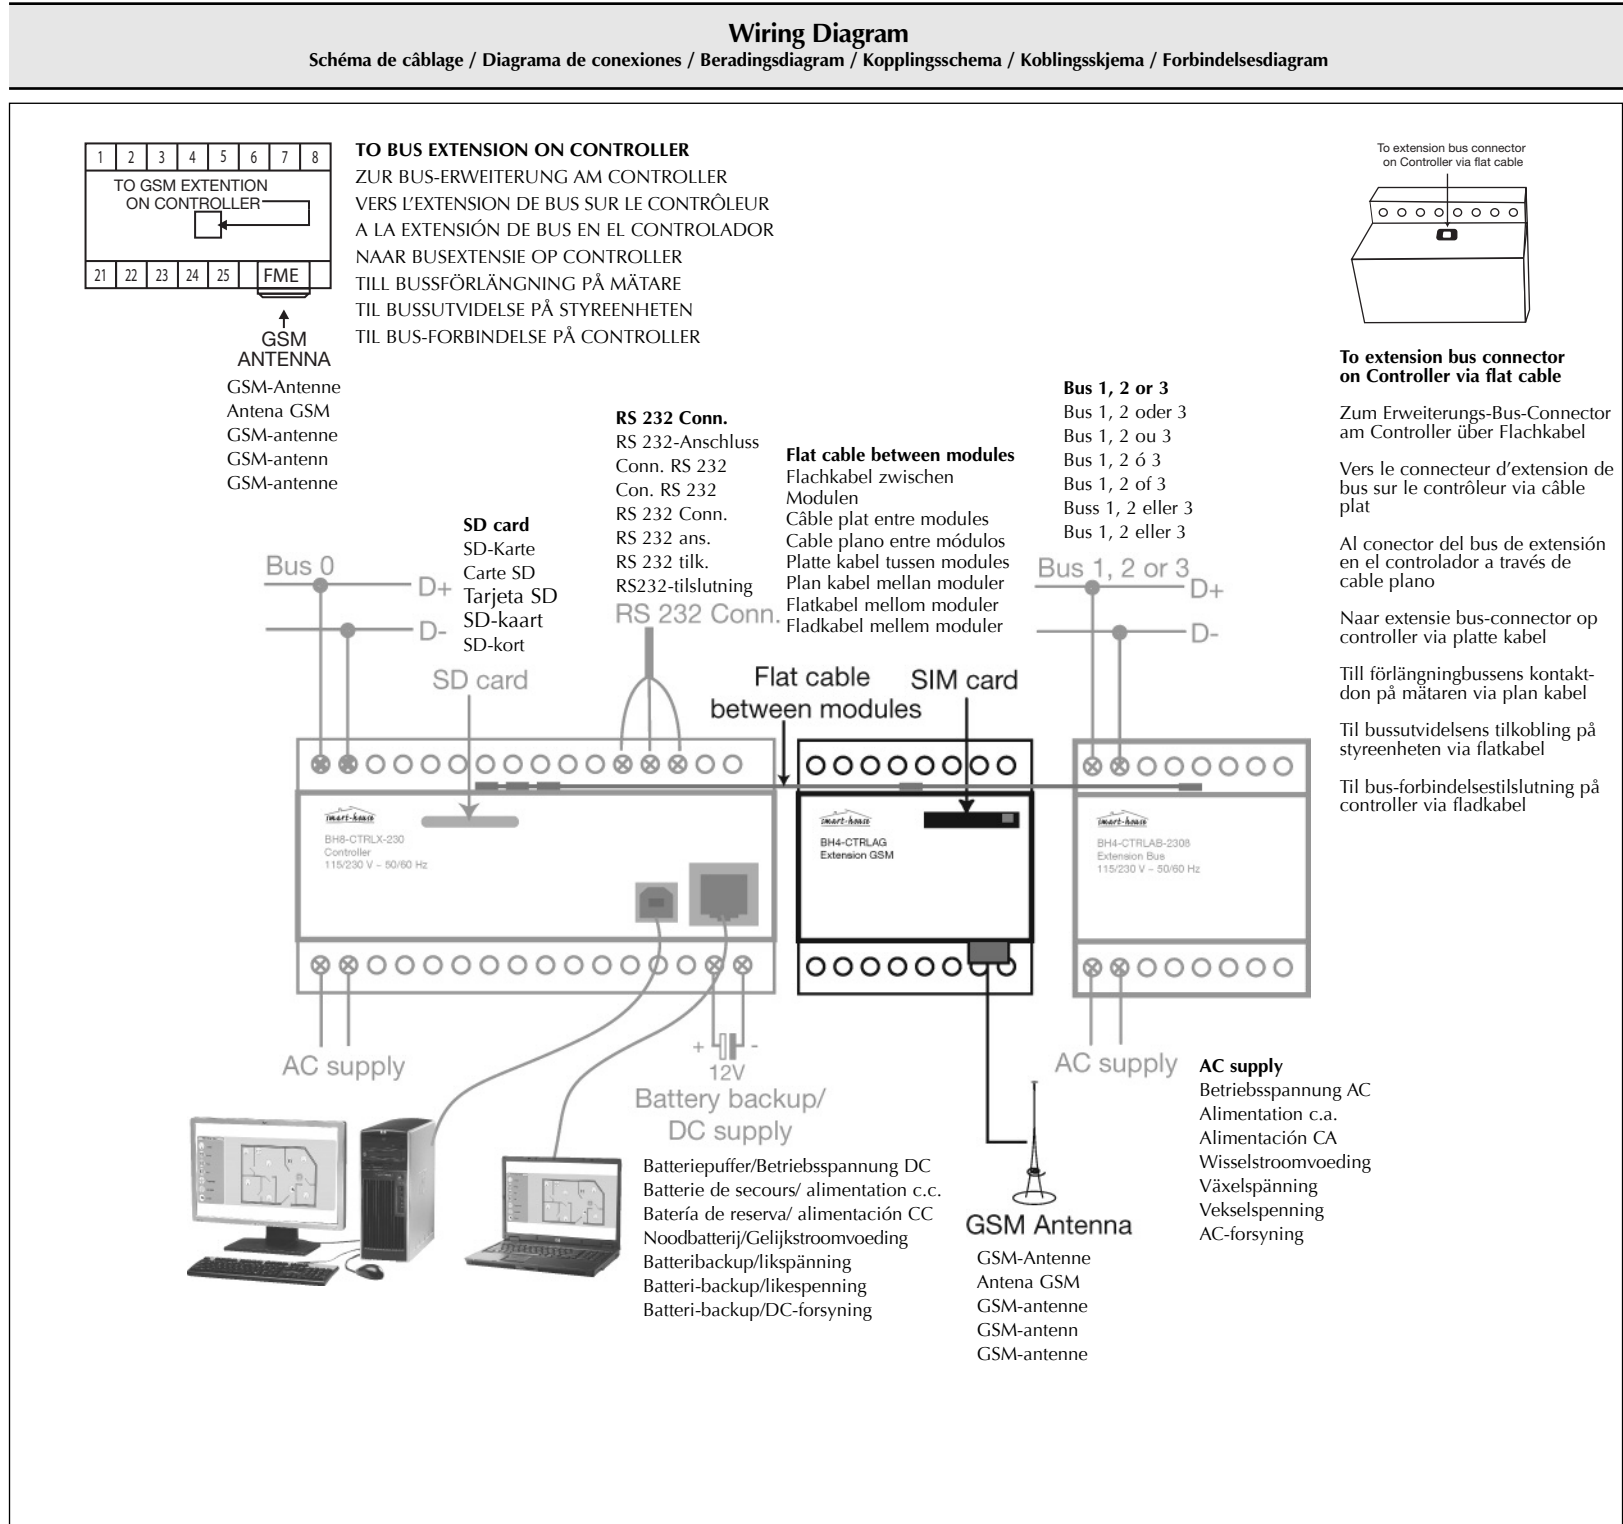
**Wiring Diagram**
Schéma de câblage / Diagrama de conexiones / Beradingsdiagram / Kopplingsschema / Koblingsskjema / Forbindelsesdiagram

| 1 | 2 | 3 | 4 | 5 | 6 | 7 | 8 |
|---|---|---|---|---|---|---|---|

TO GSM EXTENTION ON CONTROLLER

| 21 | 22 | 23 | 24 | 25 | FME |
|---|---|---|---|---|---|

GSM ANTENNA
GSM-Antenne
Antena GSM
GSM-antenne
GSM-antenn
GSM-antenne

**TO BUS EXTENSION ON CONTROLLER**
ZUR BUS-ERWEITERUNG AM CONTROLLER
VERS L'EXTENSION DE BUS SUR LE CONTRÔLEUR
A LA EXTENSIÓN DE BUS EN EL CONTROLADOR
NAAR BUSEXTENSIE OP CONTROLLER
TILL BUSSFÖRLÄNGNING PÅ MÄTARE
TIL BUSSUTVIDELSE PÅ STYREENHETEN
TIL BUS-FORBINDELSE PÅ CONTROLLER

To extension bus connector on Controller via flat cable

**To extension bus connector on Controller via flat cable**

Zum Erweiterungs-Bus-Connector am Controller über Flachkabel

Vers le connecteur d'extension de bus sur le contrôleur via câble plat

Al conector del bus de extensión en el controlador a través de cable plano

Naar extensie bus-connector op controller via platte kabel

Till förlängningbussens kontaktdon på mätaren via plan kabel

Til bussutvidelsens tilkobling på styreenheten via flatkabel

Til bus-forbindelsestilslutning på controller via fladkabel

**RS 232 Conn.**
RS 232-Anschluss
Conn. RS 232
Con. RS 232
RS 232 Conn.
RS 232 ans.
RS 232 tilk.
RS232-tilslutning

**Flat cable between modules**
Flachkabel zwischen Modulen
Câble plat entre modules
Cable plano entre módulos
Platte kabel tussen modules
Plan kabel mellan moduler
Flatkabel mellom moduler
Fladkabel mellem moduler

**Bus 1, 2 or 3**
Bus 1, 2 oder 3
Bus 1, 2 ou 3
Bus 1, 2 ó 3
Bus 1, 2 of 3
Buss 1, 2 eller 3
Bus 1, 2 eller 3

**SD card**
SD-Karte
Carte SD
Tarjeta SD
SD-kaart
SD-kort

Bus 0
D+
D-
SD card
RS 232 Conn.
Flat cable between modules
SIM card
Bus 1, 2 or 3
D+
D-

smart-house
BH8-CTRLX-230
Controller
115/230 V ~ 50/60 Hz

smart-house
BH4-CTRLAG
Extension GSM

smart-house
BH4-CTRLAB-2308
Extension Bus
115/230 V ~ 50/60 Hz

AC supply
+ -
12V
Battery backup/
DC supply
AC supply

Batteriepuffer/Betriebsspannung DC
Batterie de secours/ alimentation c.c.
Batería de reserva/ alimentación CC
Noodbatterij/Gelijkstroomvoeding
Batteribackup/likspänning
Batteri-backup/likespenning
Batteri-backup/DC-forsyning

GSM Antenna
GSM-Antenne
Antena GSM
GSM-antenne
GSM-antenn
GSM-antenne

**AC supply**
Betriebsspannung AC
Alimentation c.a.
Alimentación CA
Wisselstroomvoeding
Växelspänning
Vekselspenning
AC-forsyning